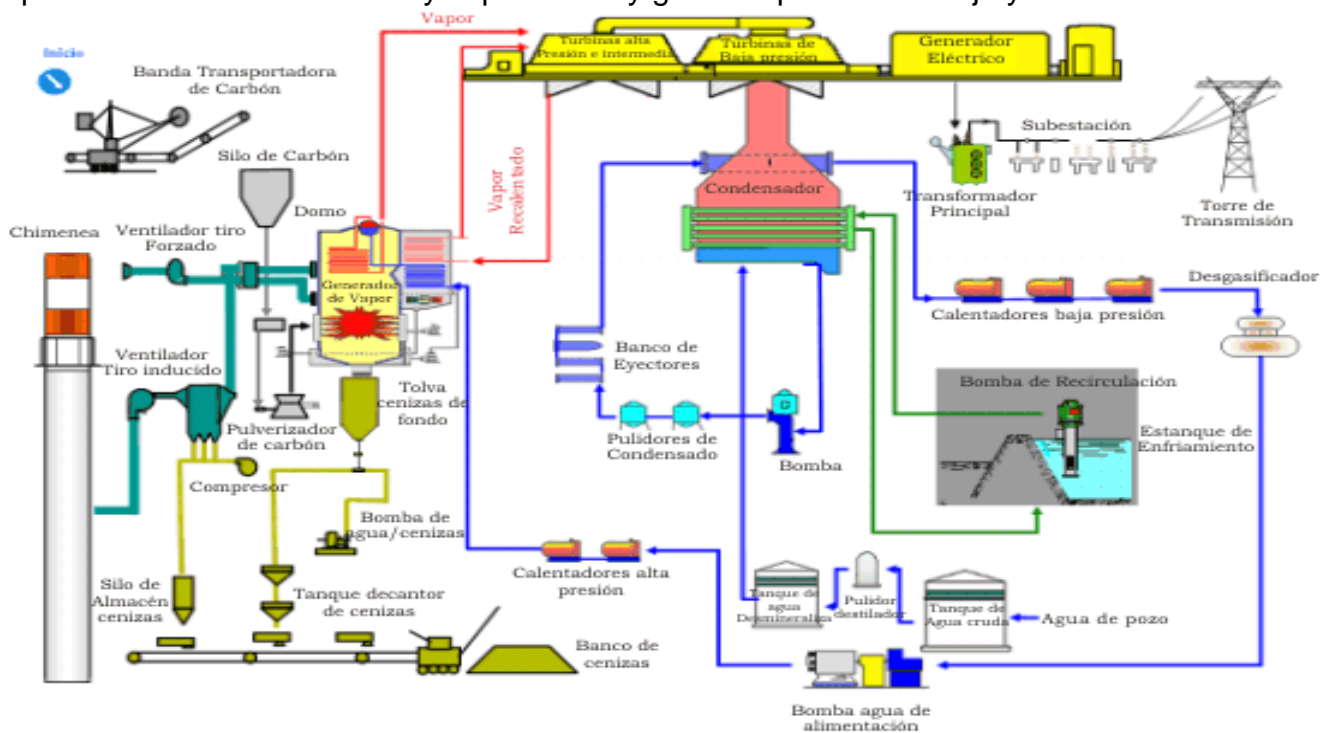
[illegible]

Vapor

Turbinas alta Presión e intermedia

Turbinas de Baja presión

Generador Eléctrico

Inicio

Banda Transportadora de Carbón

Silo de Carbón

Subestación

Vapor Recalentado

Condensador

Transformador Principal

Torre de Transmisión

Domo

Chimenea

Ventilador tiro Forzado

Generador de Vapor

Desgasificador

Calentadores baja presión

Banco de Eyectores

Ventilador Tiro inducido

Tolva cenizas de fondo

Bomba de Recirculación

Estanque de Enfriamiento

Pulverizador de carbón

Pulidores de Condensado

Bomba

Compresor

Bomba de agua/cenizas

Calentadores alta presión

Silo de Almacén cenizas

Tanque decantor de cenizas

Tanque de agua Desmineralizada

Pulidor destilador

Tanque de Agua cruda

Agua de pozo

Banco de cenizas

Bomba agua de alimentación